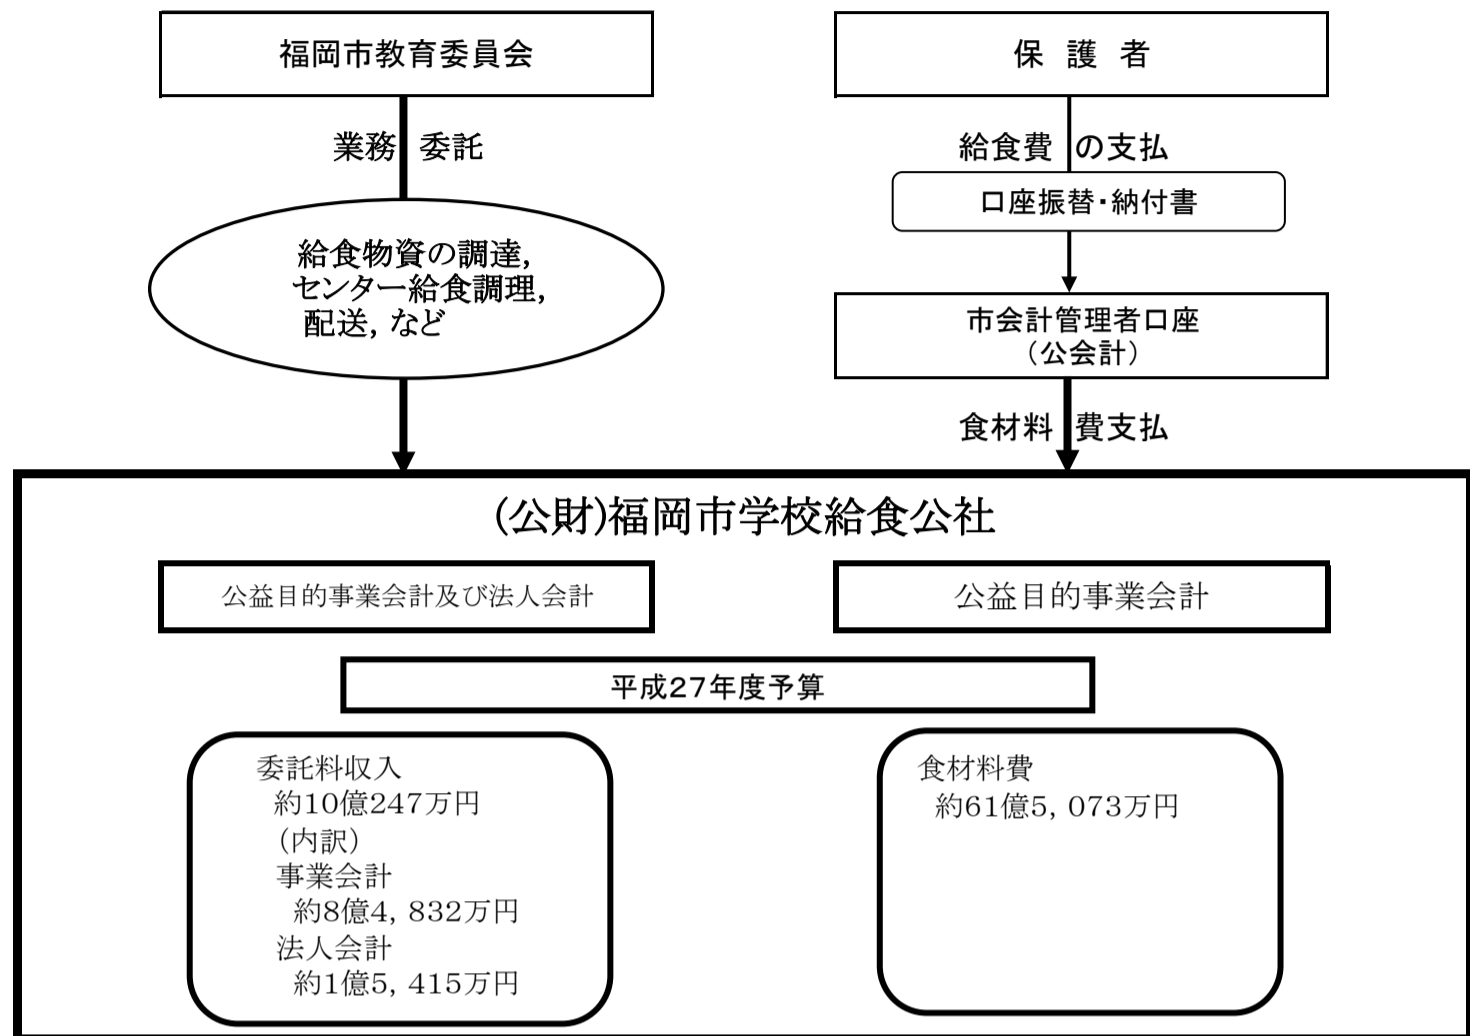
福岡市教育委員会

業務 委託

給食物資の調達, センター給食調理, 配送, など

保 護 者

給食費 の支払

口座振替・納付書

市会計管理者口座 （公会計）

食材料 費支払

(公財)福岡市学校給食公社

公益目的事業会計及び法人会計

公益目的事業会計

平成27年度予算

委託料収入
約10億247万円
（内訳）
事業会計
約8億4，832万円
法人会計
約1億5，415万円

食材料費
約61億5，073万円